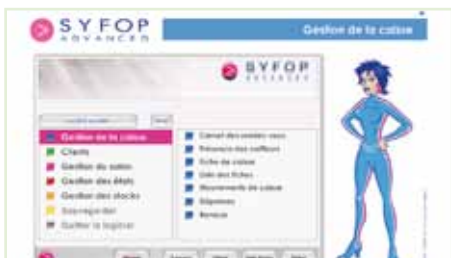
SYFOP ADVANCED

Gestion de la caisse

SYFOP ADVANCED

Gestion de la caisse
Clients
Gestion du salon
Gestion des états
Gestion des stocks
Sauvegarder
Quitter le logiciel

Carnet des rendez-vous
Présence des coiffeurs
Fiche de caisse
Liste des fiches
Mouvements de caisse
Dépenses
Remise